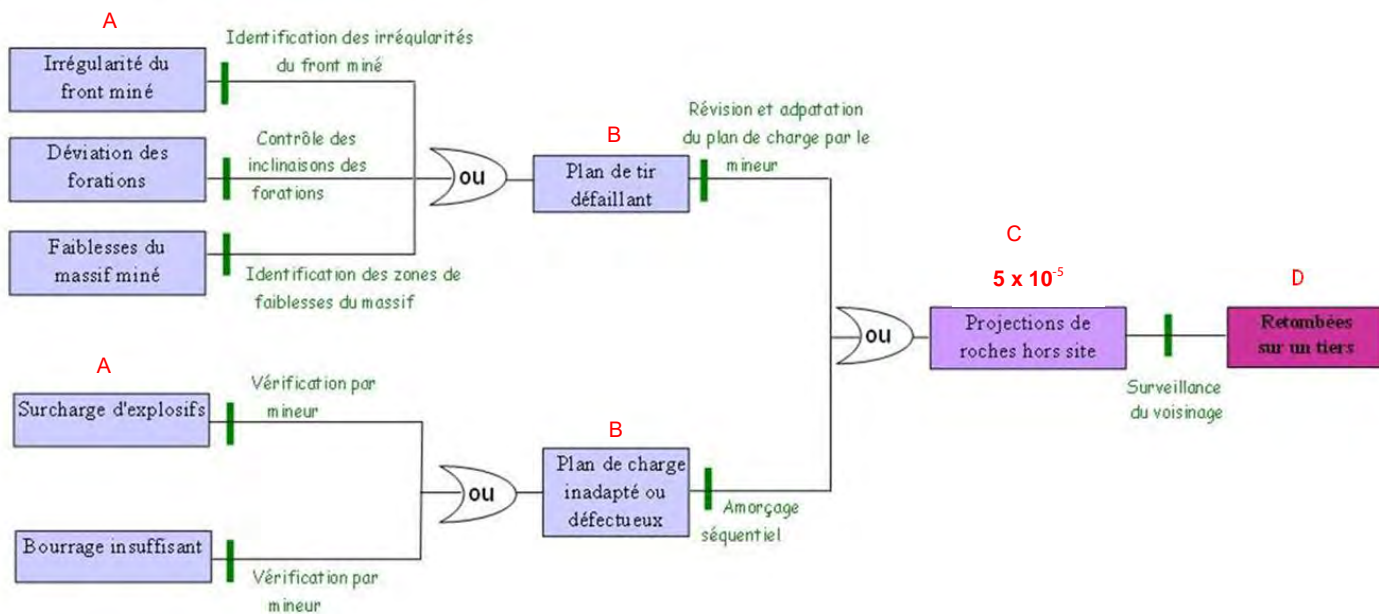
A

Irrégularité du front miné

Identification des irrégularités du front miné

Déviation des forations

Contrôle des inclinaisons des forations

Faiblesses du massif miné

Identification des zones de faiblesses du massif

ou

B

Plan de tir défaillant

Révision et adpatation du plan de charge par le mineur

A

Surcharge d'explosifs

Vérification par mineur

Bourrage insuffisant

Vérification par mineur

ou

B

Plan de charge inadapté ou défectueux

Amorçage séquentiel

ou

C

$5 \times 10^{-5}$

Projections de roches hors site

Surveillance du voisinage

D

Retombées sur un tiers